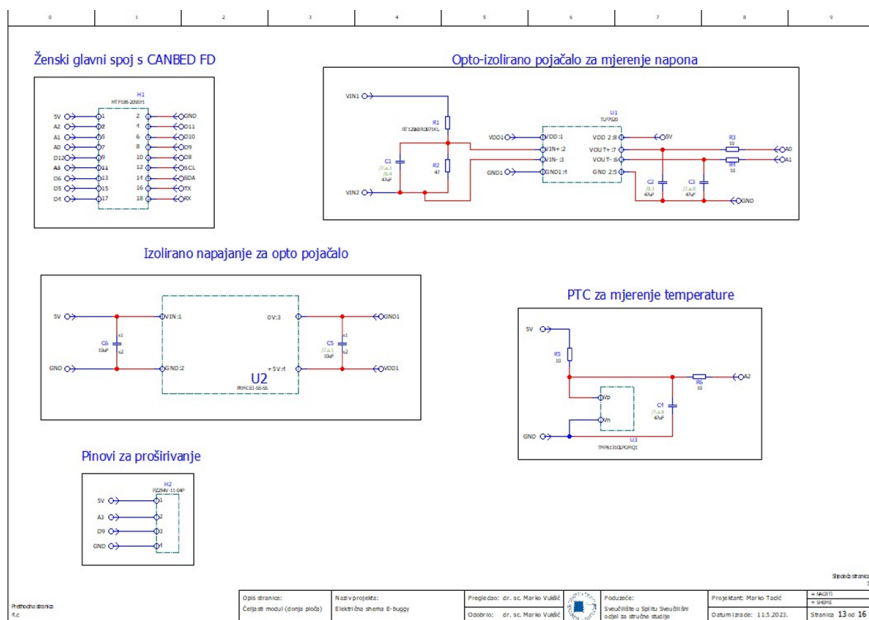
0 1 2 3 4 5 6 7 8 9

Ženski glavni spoj s CANBED FD

H1
MTF085-20001

5V 1 2 GND
A2 3 4 D11
A1 5 6 D10
A0 7 8 D9
D12 9 10 D8
A3 11 12 SCL
D6 13 14 SDA
D5 15 16 TX
D4 17 18 RX

Opto-izolirano pojačalo za mjerenje napona

VIN1
R1
RT1206BRD07...
C1
47nF
R2
47
VIN2
U1
TLP7920
VDD1 VDD :1 VDD 2:8 5V
VIN+ :2 VOUT+ :7
VIN- :3 VOUT- :6
GND1 GND1 :4 GND 2:5
R3
10
R4
10
A0
A1
C2
47nF
C3
47nF
GND

Izolirano napajanje za opto pojačalo

5V VIN :1 0V :3 GND1
C6
10uF
C5
10uF
GND GND :2 +5V :4 VDD1
U2
IRMC02-05S05

PTC za mjerenje temperature

5V
R5
R6
10
A2
Vb
Vn
C4
47nF
GND
U3
TMP61101QDECQ1

Pinovi za proširivanje

H2
PCD4V-11-04P
5V 1
A3 2
D9 3
GND 4

Prethodna stranica
4.c

Opis stranice:
Čeljusti modul (donja ploča)
Naziv projekta:
Električna shema E-buggy
Pregledao: dr. sc. Marko Vukšić
Odobrio: dr. sc. Marko Vukšić
Poduzeće:
Sveučilište u Splitu Sveučilišni odjel za stručne studije
Projektant: Marko Tadić
Datum izrade: 11.5.2023.
Stranica 13 od 16
Sljedeća stranica